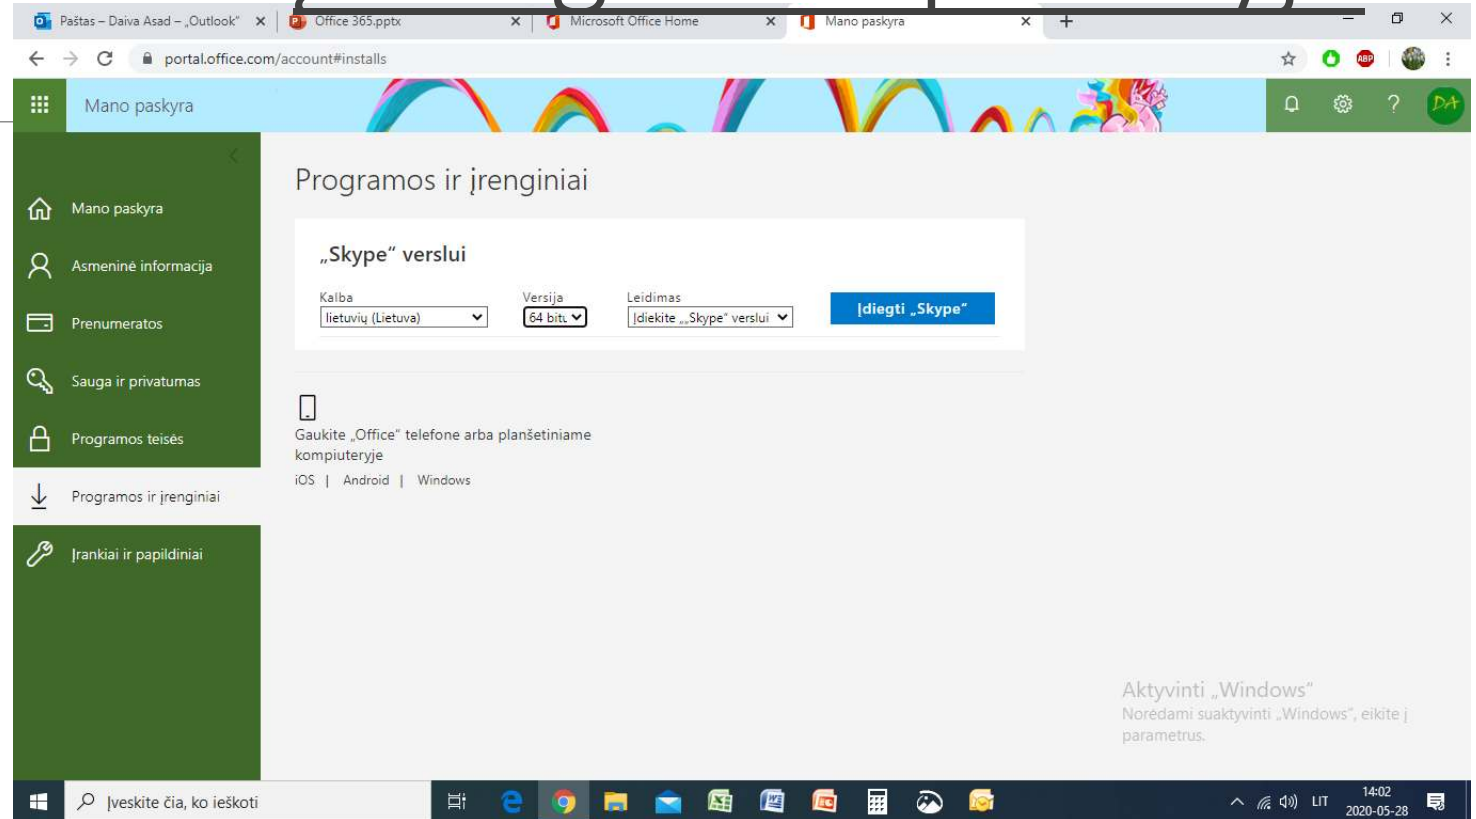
Paštas – Daiva Asad – „Outlook"
Office 365.pptx
Microsoft Office Home
Mano paskyra

portal.office.com/account#installs

Mano paskyra

DA

Mano paskyra
Asmeninė informacija
Prenumeratos
Sauga ir privatumas
Programos teisės
Programos ir įrenginiai
Įrankiai ir papildiniai

Programos ir įrenginiai

„Skype" verslui

Kalba
lietuvių (Lietuva)
Versija
64 bitų
Leidimas
Įdiekite „„Skype" verslui
Įdiegti „Skype"

Gaukite „Office" telefone arba planšetiniame kompiuteryje
iOS | Android | Windows

Aktyvinti „Windows"
Norėdami suaktyvinti „Windows", eikite į parametrus.

Įveskite čia, ko ieškoti
LIT
14:02
2020-05-28